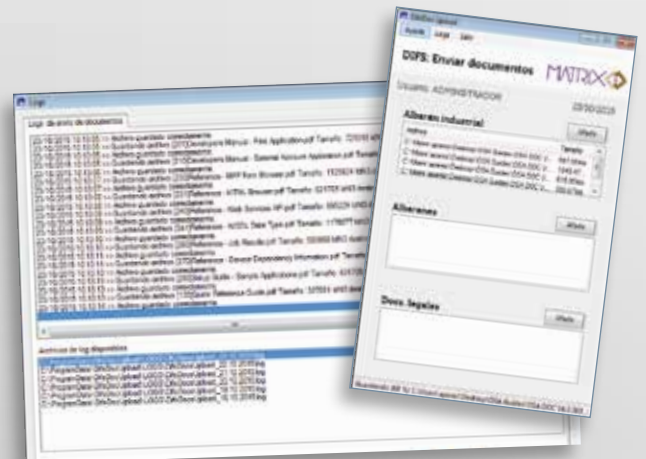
DIFS: Enviar documentos

MATRIX

Usuario: ADMINISTRADOR

22/06/2015

Albaran industrial

Añadir

Albaranes

Añadir

Docs. legales

Añadir

Logs

Logs de envío de documentos

Archivos de log disponibles